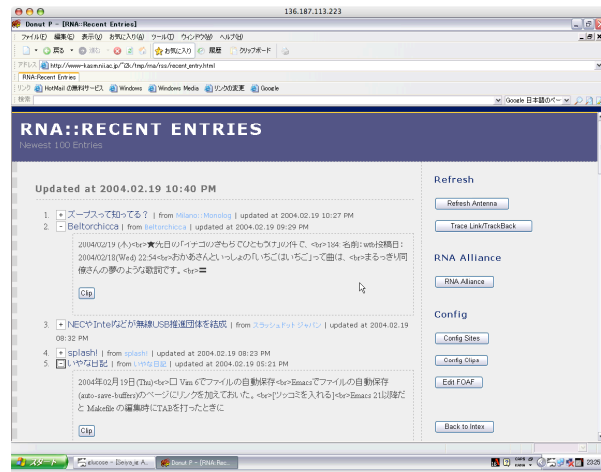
136.187.113.223

Donut P - [RNA::Recent Entries]

ファイル(F) 編集(E) 表示(V) お気に入り(A) ツール(T) ウィンドウ(W) ヘルプ(H)

戻る 進む お気に入り 履歴 クリップボード

アドレス http://www-kasm.nii.ac.jp/~i"26/tmp/rna/rss/recent_entry.html

RNA::Recent Entries

リンク HotMail の無料サービス Windows Windows Media リンクの変更 Google

検索 Google 日本語のペー

RNA::RECENT ENTRIES

Newest 100 Entries

Updated at 2004.02.19 10:40 PM

1. + ズープスって知ってる？ | from Milano::Monolog | updated at 2004.02.19 10:27 PM
2. - Beltorchicca | from Beltorchicca | updated at 2004.02.19 09:29 PM

2004/02/19 (木)<br>★先日の「イナゴのさもらでひとりウナ」の件で、<br>184 名前: wb投稿日: 2004/02/18(Wed) 22:54<br>おかあさんといっしょの「いちごはいちご」って曲は、<br>まるっきり同僚さんの夢のような歌詞です。<br>■

Clip

3. + NECやIntelなどが無線USB推進団体を結成 | from スラッシュドットジャパン | updated at 2004.02.19 08:32 PM
4. + splash! | from splash! | updated at 2004.02.19 08:23 PM
5. - いやな日記 | from いやな日記 | updated at 2004.02.19 05:21 PM

2004年02月19日 (Thu)<br>□ Vim でファイルの自動保存<br>Emacsでファイルの自動保存 (auto-save-buffers)のページにリンクを加えておいた。<br>[ツッコミを入れる]<br>Emacs 21以降だと Makefile の編集時にTABを打ったときに

Clip

Refresh

Refresh Antenna

Trace Link/TrackBack

RNA Alliance

RNA Alliance

Config

Config Sites

Config Clips

Edit FOAF

Back to Index

スタート glucose - [Designe A... Donut P - [RNA::Rec... 23:26